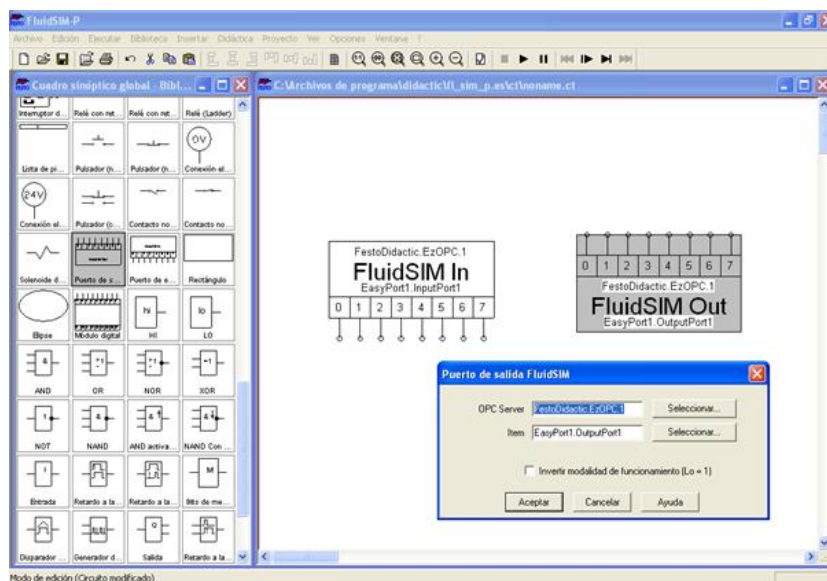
FluidSIM-P

Archivo Edición Ejecutar Biblioteca Insertar Didáctica Proyecto Ver Opciones Ventana ?

Cuadro sinóptico global - Bibl...

Interruptor d... Relé con ret... Relé con ret... Relé (Ladder)

0V

Lista de pi... Pulsador (n... Pulsador (n... Conexión el...

24V

Conexión el... Pulsador (c... Contacto no... Contacto no...

Solenoide d... Puerto de s... Puerto de e... Rectángulo

hi lo

Elipse Módulo digital HI LO

& >1 >1 =1

AND OR NOR XOR

1 & & &

NOT NAND AND activa... NAND Con ...

1 M

Entrada Retardo a la... Retardo a la... Bits de me...

Disparador ... Generador d... Salida Retardo a la...

C:\Archivos de programa\didactic\fl_sim_p.es\ct\noname.ct

FestoDidactic.EzOPC.1

FluidSIM In

EasyPort1.InputPort1

0 1 2 3 4 5 6 7

0 1 2 3 4 5 6 7

FestoDidactic.EzOPC.1

FluidSIM Out

EasyPort1.OutputPort1

Puerto de salida FluidSIM

OPC Server FestoDidactic.EzOPC.1 Seleccionar...

Item EasyPort1.OutputPort1 Seleccionar...

Invertir modalidad de funcionamiento (Lo = 1)

Aceptar Cancelar Ayuda

Modo de edición (Circuito modificado)